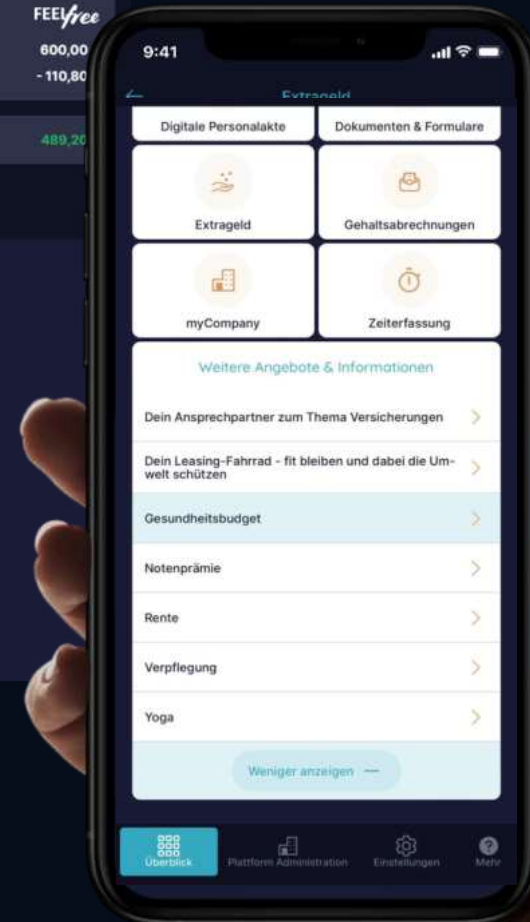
FEELfree
600,00
- 110,80
489,20

9:41

Extrageld

Digitale Personalakte
Dokumenten & Formulare
Extrageld
Gehaltsabrechnungen
myCompany
Zeiterfassung

Weitere Angebote & Informationen

Dein Ansprechpartner zum Thema Versicherungen
Dein Leasing-Fahrrad - fit bleiben und dabei die Umwelt schützen
Gesundheitsbudget
Notenprämie
Rente
Verpflegung
Yoga

Weniger anzeigen —

Überblick
Plattform Administration
Einstellungen
Mehr